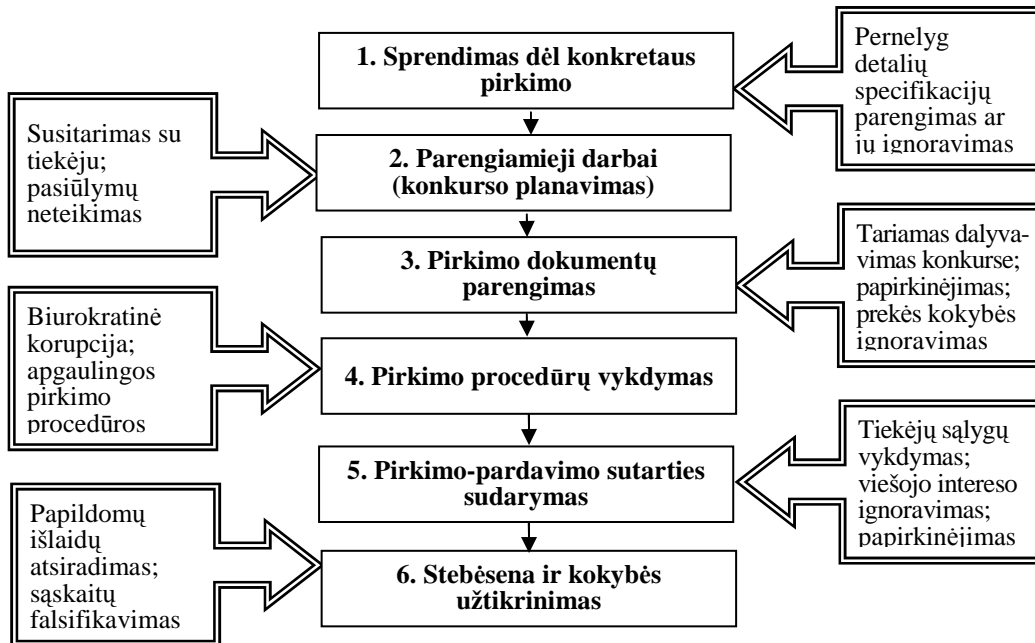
1. Sprendimas dėl konkretaus pirkimo

Pernelyg detalių specifikacijų parengimas ar jų ignoravimas

Susitarimas su tiekėju; pasiūlymų neteikimas

2. Parengiamieji darbai (konkurso planavimas)

Tariamas dalyvavimas konkurse; papirkinėjimas; prekės kokybės ignoravimas

3. Pirkimo dokumentų parengimas

Biurokratinė korupcija; apgaulingos pirkimo procedūros

4. Pirkimo procedūrų vykdymas

Tiekėjų sąlygų vykdymas; viešojo intereso ignoravimas; papirkinėjimas

5. Pirkimo-pardavimo sutarties sudarymas

Papildomų išlaidų atsiradimas; sąskaitų falsifikavimas

6. Stebėsena ir kokybės užtikrinimas